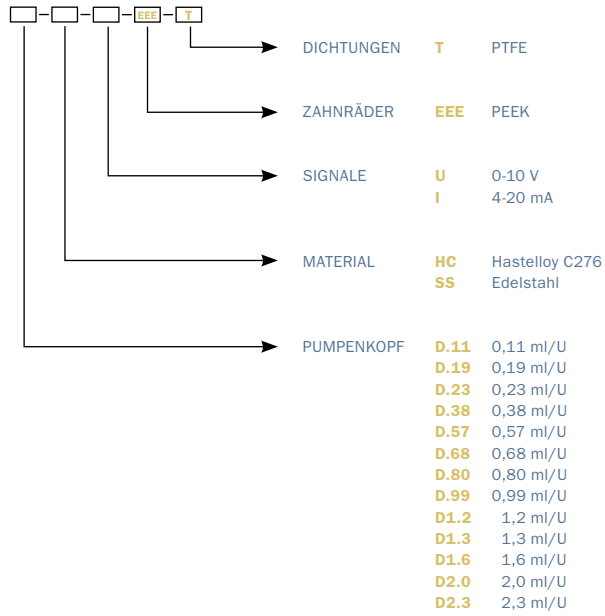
– – – EEE – T

DICHTUNGEN T PTFE

ZAHNRÄDER EEE PEEK

SIGNALE U 0-10 V
I 4-20 mA

MATERIAL HC Hastelloy C276
SS Edelstahl

PUMPENKOPF D.11 0,11 ml/U
D.19 0,19 ml/U
D.23 0,23 ml/U
D.38 0,38 ml/U
D.57 0,57 ml/U
D.68 0,68 ml/U
D.80 0,80 ml/U
D.99 0,99 ml/U
D1.2 1,2 ml/U
D1.3 1,3 ml/U
D1.6 1,6 ml/U
D2.0 2,0 ml/U
D2.3 2,3 ml/U